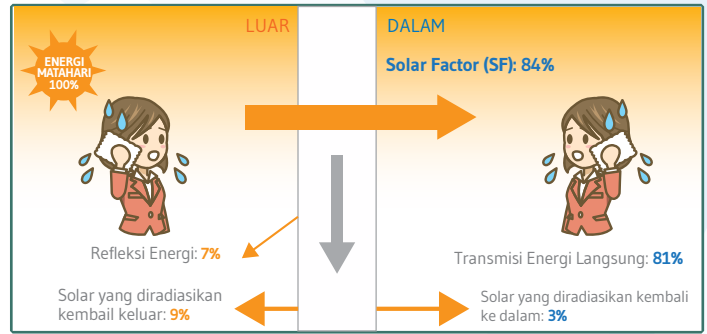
LUAR

DALAM

ENERGI MATAHARI 100%

Solar Factor (SF): 84%

Refleksi Energi: 7%

Transmisi Energi Langsung: 81%

Solar yang diradiasikan kembali keluar: 9%

Solar yang diradiasikan kembali ke dalam: 3%